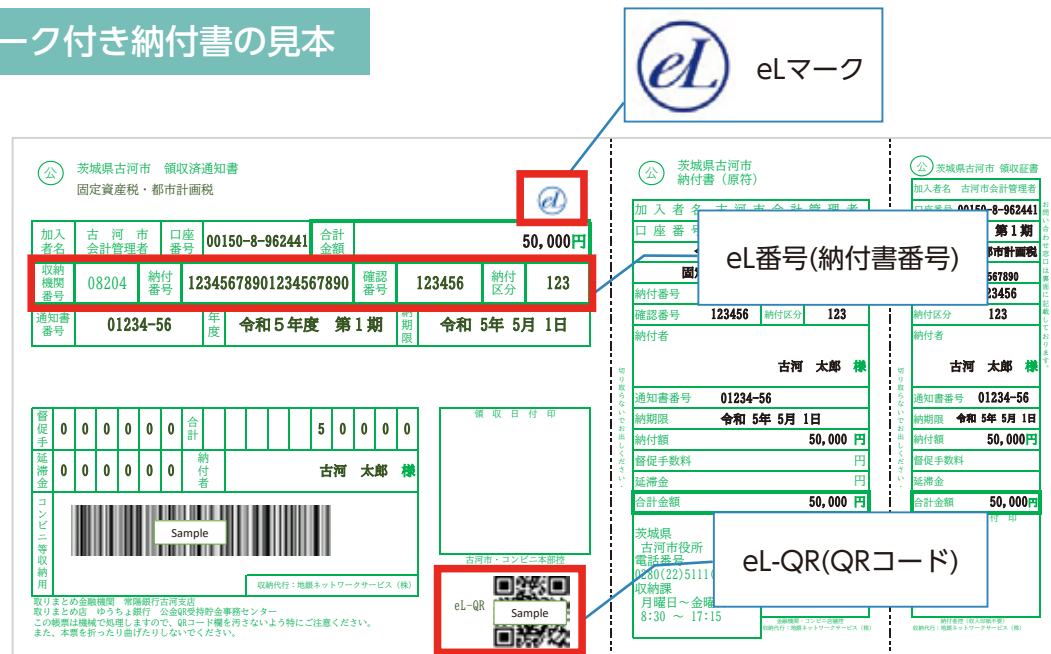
ーク付き納付書の見本

eLマーク

公 茨城県古河市 領収済通知書
固定資産税・都市計画税

| 加入者名 | 古河市会計管理者 | 口座番号 | 00150-8-962441 | 合計金額 | 50,000円 |
|---|---|---|---|---|---|
| 収納機関番号 | 08204 | 納付番号 | 12345678901234567890 | 確認番号 | 123456 | 納付区分 | 123 |
| 通知書番号 | 01234-56 | 年度 | 令和５年度 第１期 | 納期限 | 令和 5年 5月 1日 |

| 督促手 | 0 | 0 | 0 | 0 | 0 | 0 | 合計 | | | | 5 | 0 | 0 | 0 | 0 |
|---|---|---|---|---|---|---|---|---|---|---|---|---|---|---|---|
| 延滞金 | 0 | 0 | 0 | 0 | 0 | 0 | 納付者 | 古河 太郎 様 |

コンビニ等収納用
Sample
収納代行：地銀ネットワークサービス（株）

領収日付印
古河市・コンビニ本部控

取りまとめ金融機関 常陽銀行古河支店
取りまとめ店 ゆうちょ銀行 公金QR受付貯金事務センター
この帳票は機械で処理しますので、QRコード欄を汚さないよう特にご注意ください。
また、本票を折ったり曲げたりしないでください。

eL-QR
Sample

切り取らないでお出しください。

公 茨城県古河市
納付書（原符）
加入者名 古河市会計管理者
口座番号
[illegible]
納付番号
確認番号 123456 納付区分 123
納付者
古河 太郎 様
通知書番号 01234-56
納期限 令和 5年 5月 1日
納付額 50,000 円
督促手数料 円
延滞金 円
合計金額 50,000 円
茨城県
古河市役所
電話番号
0280(22)5111
収納課
月曜日～金曜
8:30 ～ 17:15
金融機関・コンビニ店舗控
収納代行：地銀ネットワークサービス（株）

eL番号(納付書番号)

切り取らないでお出しください。

公 茨城県古河市 領収証書
加入者名 古河市会計管理者
口座番号 00150-8-962441
第１期
都市計画税
567890
23456
納付区分 123
古河 太郎 様
通知書番号 01234-56
納期限 令和 5年 5月 1日
納付額 50,000円
督促手数料
延滞金
合計金額 50,000円
付 印
納税者保管（収入印紙不要）
収納代行：地銀ネットワークサービス（株）

お問い合わせ窓口は裏面に記載しております。

eL-QR(QRコード)